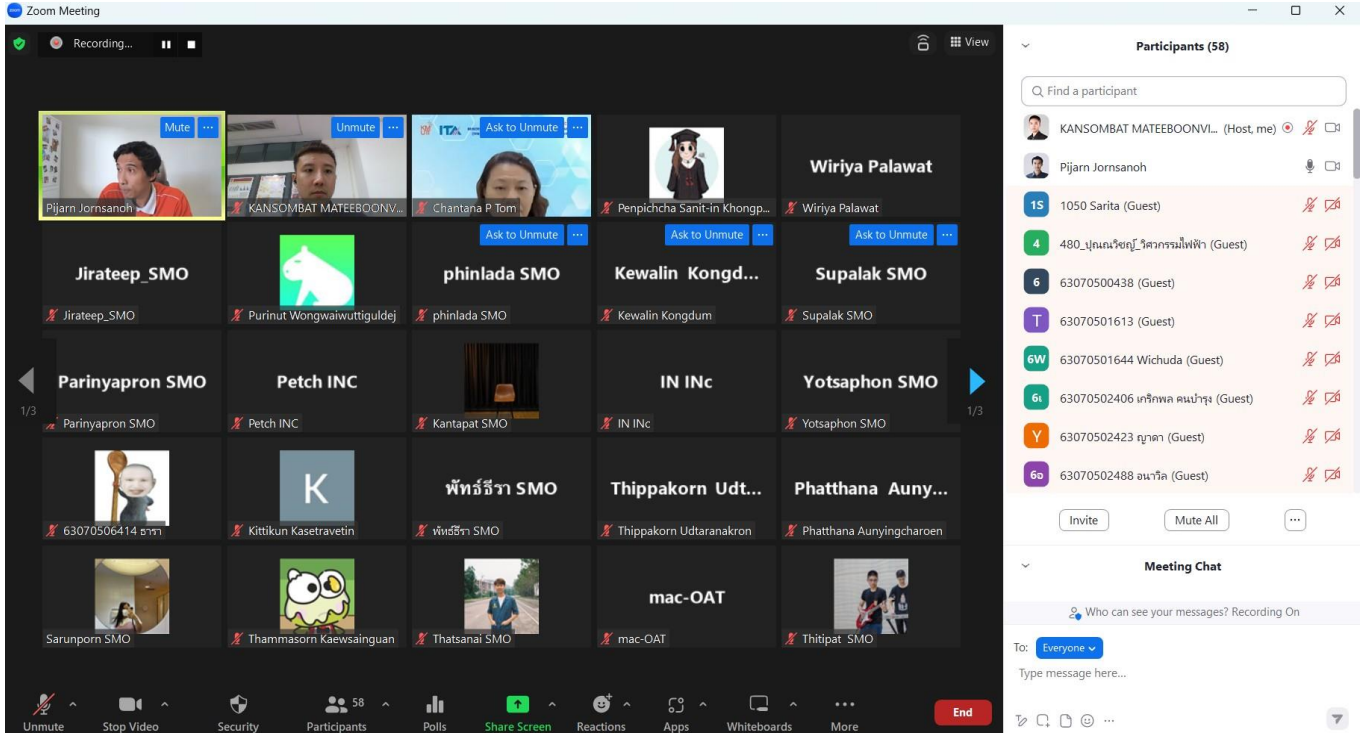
Zoom Meeting

Recording...

View

Mute
Pijarn Jornsanoh

Unmute
KANSOMBAT MATEEBOONV...

ITA
Ask to Unmute
Chantana P Tom

Penpichcha Sanit-in Khongp...

Wiriya Palawat
Wiriya Palawat

Jirateep_SMO
Jirateep_SMO

Purinut Wongwaiwuttiguldej

Ask to Unmute
phinlada SMO
phinlada SMO

Ask to Unmute
Kewalin Kongd...
Kewalin Kongdum

Ask to Unmute
Supalak SMO
Supalak SMO

1/3

Parinyapron SMO
Parinyapron SMO

Petch INC
Petch INC

Kantapat SMO

IN INc
IN INc

Yotsaphon SMO
Yotsaphon SMO

1/3

63070506414 ธารา

K
Kittikun Kasetravetin

พัทธ์ธีรา SMO
พัทธ์ธีรา SMO

Thippakorn Udt...
Thippakorn Udtaranakron

Phatthana Auny...
Phatthana Aunyingcharoen

Sarunporn SMO

Thammasorn Kaewsainguan

Thatsanai SMO

mac-OAT
mac-OAT

Thitipat SMO

Unmute
Stop Video
Security
58
Participants
Polls
Share Screen
Reactions
Apps
Whiteboards
More
End

Participants (58)

Find a participant

KANSOMBAT MATEEBOONVI... (Host, me)
Pijarn Jornsanoh
1S 1050 Sarita (Guest)
4 480_ปุณณวิชญ์_วิศวกรรมไฟฟ้า (Guest)
6 63070500438 (Guest)
T 63070501613 (Guest)
6W 63070501644 Wichuda (Guest)
6เ 63070502406 เกริกพล คนบำรุง (Guest)
Y 63070502423 ญาดา (Guest)
6อ 63070502488 อนาวิล (Guest)

Invite
Mute All

Meeting Chat

Who can see your messages? Recording On

To: Everyone

Type message here...